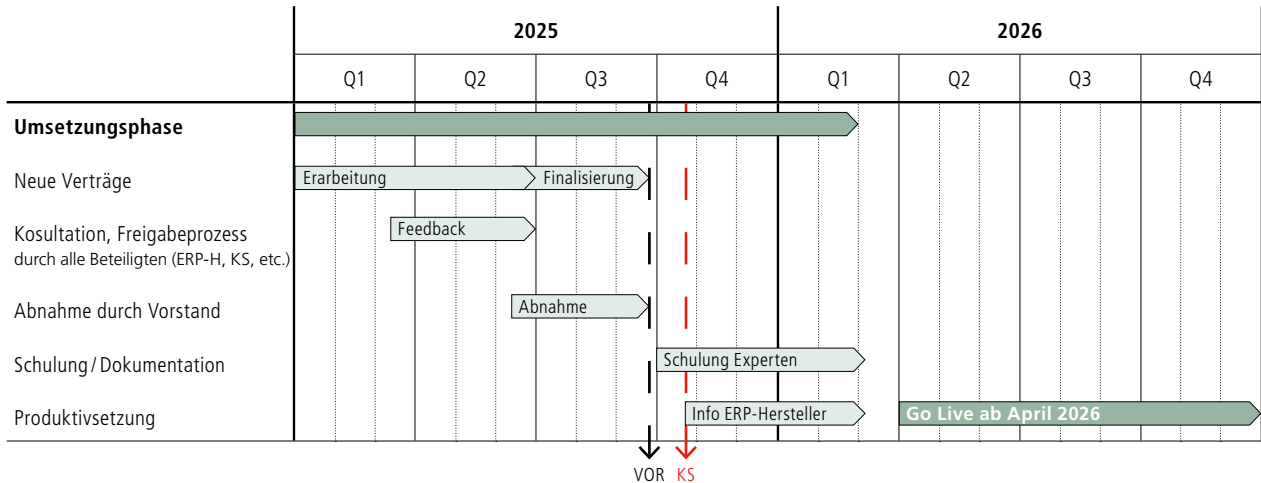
| | 2025 | | | | 2026 | | | |
|---|---|---|---|---|---|---|---|---|
| | Q1 | Q2 | Q3 | Q4 | Q1 | Q2 | Q3 | Q4 |
| **Umsetzungsphase** | | | | | | | | |
| Neue Verträge | Erarbeitung | | Finalisierung | | | | | |
| Kosultation, Freigabeprozess durch alle Beteiligten (ERP-H, KS, etc.) | | Feedback | | | | | | |
| Abnahme durch Vorstand | | | Abnahme | | | | | |
| Schulung / Dokumentation | | | | Schulung Experten | | | | |
| Produktivsetzung | | | | Info ERP-Hersteller | | Go Live ab April 2026 | | |

VOR KS